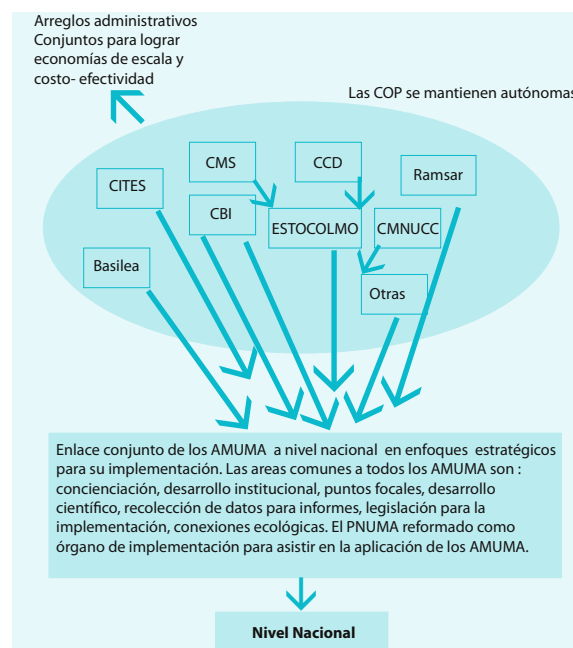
Arreglos administrativos Conjuntos para lograr economías de escala y costo- efectividad

Las COP se mantienen autónomas

CMS

CCD

CITES

Ramsar

CBI

ESTOCOLMO

CMNUCC

Basilea

Otras

Enlace conjunto de los AMUMA a nivel nacional en enfoques estratégicos para su implementación. Las areas comunes a todos los AMUMA son : concienciación, desarrollo institucional, puntos focales, desarrollo científico, recolección de datos para informes, legislación para la implementación, conexiones ecológicas. El PNUMA reformado como órgano de implementación para asistir en la aplicación de los AMUMA.

Nivel Nacional